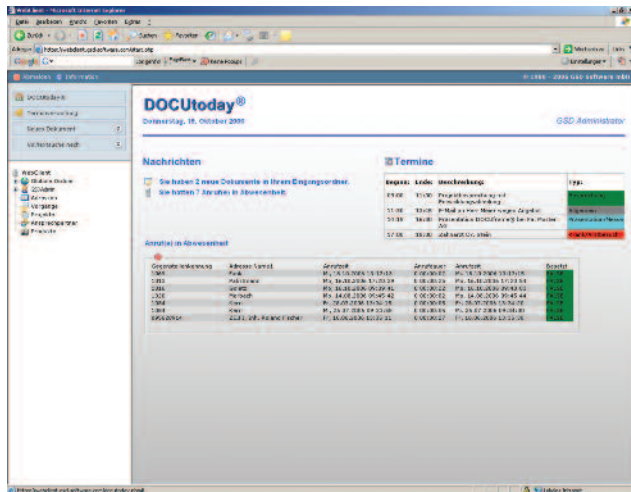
DOCUtoday®

Donnerstag, 19. Oktober 2006

GSD Administrator

Nachrichten

Sie haben 2 neue Dokumente in ihrem Eingangsordner.

Sie hatten 7 Anrufe in Abwesenheit.

Termine

| Beginn | Ende | Beschreibung | Typ |
|---|---|---|---|
| 09:00 | 10:30 | Projektbesprechung mit Entwicklungsabteilung | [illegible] |
| 11:00 | 12:00 | E-Mail an Herr Meier wegen Angebot | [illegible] |
| 14:30 | 16:00 | Präsentation DOCUtoday bei Fa. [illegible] | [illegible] |
| 17:00 | 18:00 | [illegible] | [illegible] |

Anrufe in Abwesenheit

| Gegenstellenkennung | Adressen Name | Anrufzeit | Anrufdauer | Anrufzeit | Bearbeitet |
|---|---|---|---|---|---|
| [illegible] | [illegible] | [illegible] | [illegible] | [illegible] | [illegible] |

DOCUtoday.de
Terminverwaltung
Neues Dokument
Volltextsuche nach

WebClient
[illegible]
Adressen
Vorgänge
Projekte
Ansprechpartner
Produkte

Datei Bearbeiten Ansicht Favoriten Extras ?
Zurück Suchen Favoriten
Adresse
Wechseln zu
Einstellungen
Google
© 1988 - 2006 GSD Software mbH